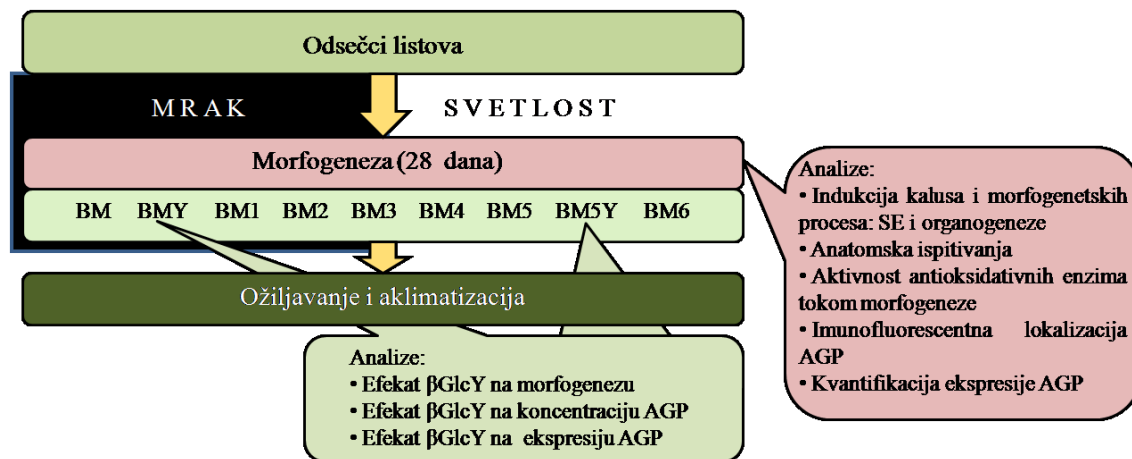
Odsečci listova

MRAK

SVETLOST

Morfogeneza (28 dana)

BM BMY BM1 BM2 BM3 BM4 BM5 BM5Y BM6

Oživljavanje i aklimatizacija

Analize:
• Efekat βGlcY na morfogenezu
• Efekat βGlcY na koncentraciju AGP
• Efekat βGlcY na ekspresiju AGP

Analize:
• Indukcija kalusa i morfogenetskih procesa: SE i organogeneze
• Anatomska ispitivanja
• Aktivnost antioksidativnih enzima tokom morfogeneze
• Imunofluorescentna lokalizacija AGP
• Kvantifikacija ekspresije AGP